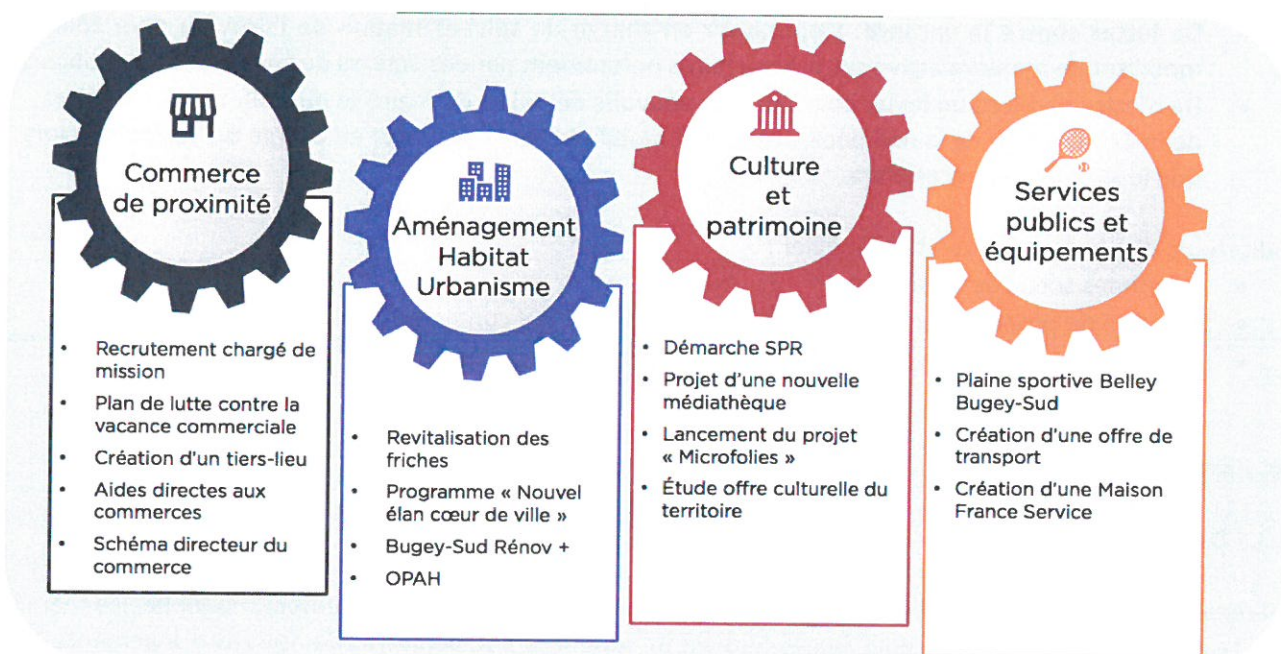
Commerce de proximité

- Recrutement chargé de mission
- Plan de lutte contre la vacance commerciale
- Création d'un tiers-lieu
- Aides directes aux commerces
- Schéma directeur du commerce

Aménagement Habitat Urbanisme

- Revitalisation des friches
- Programme « Nouvel élan cœur de ville »
- Bugey-Sud Rénov +
- OPAH

Culture et patrimoine

- Démarche SPR
- Projet d'une nouvelle médiathèque
- Lancement du projet « Microfolies »
- Étude offre culturelle du territoire

Services publics et équipements

- Plaine sportive Belley Bugey-Sud
- Création d'une offre de transport
- Création d'une Maison France Service